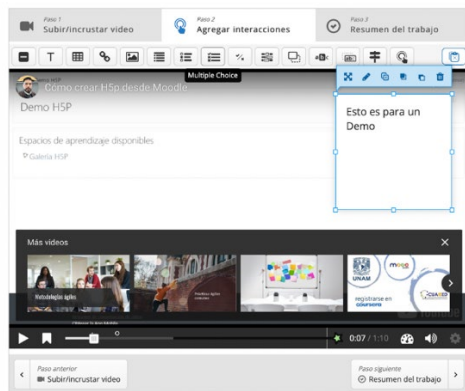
Paso 1
Subir/incrustar video

Paso 2
Agregar interacciones

Paso 3
Resumen del trabajo

Multiple Choice

Demo H5P
Cómo crear H5p desde Moodle

Demo H5P

Espacios de aprendizaje disponibles

Galería H5P

Esto es para un Demo

Más videos

Metodologías ágiles

UNAM

registrarse en coursera

0:07 / 1:10

Paso anterior
Subir/incrustar video

Paso siguiente
Resumen del trabajo